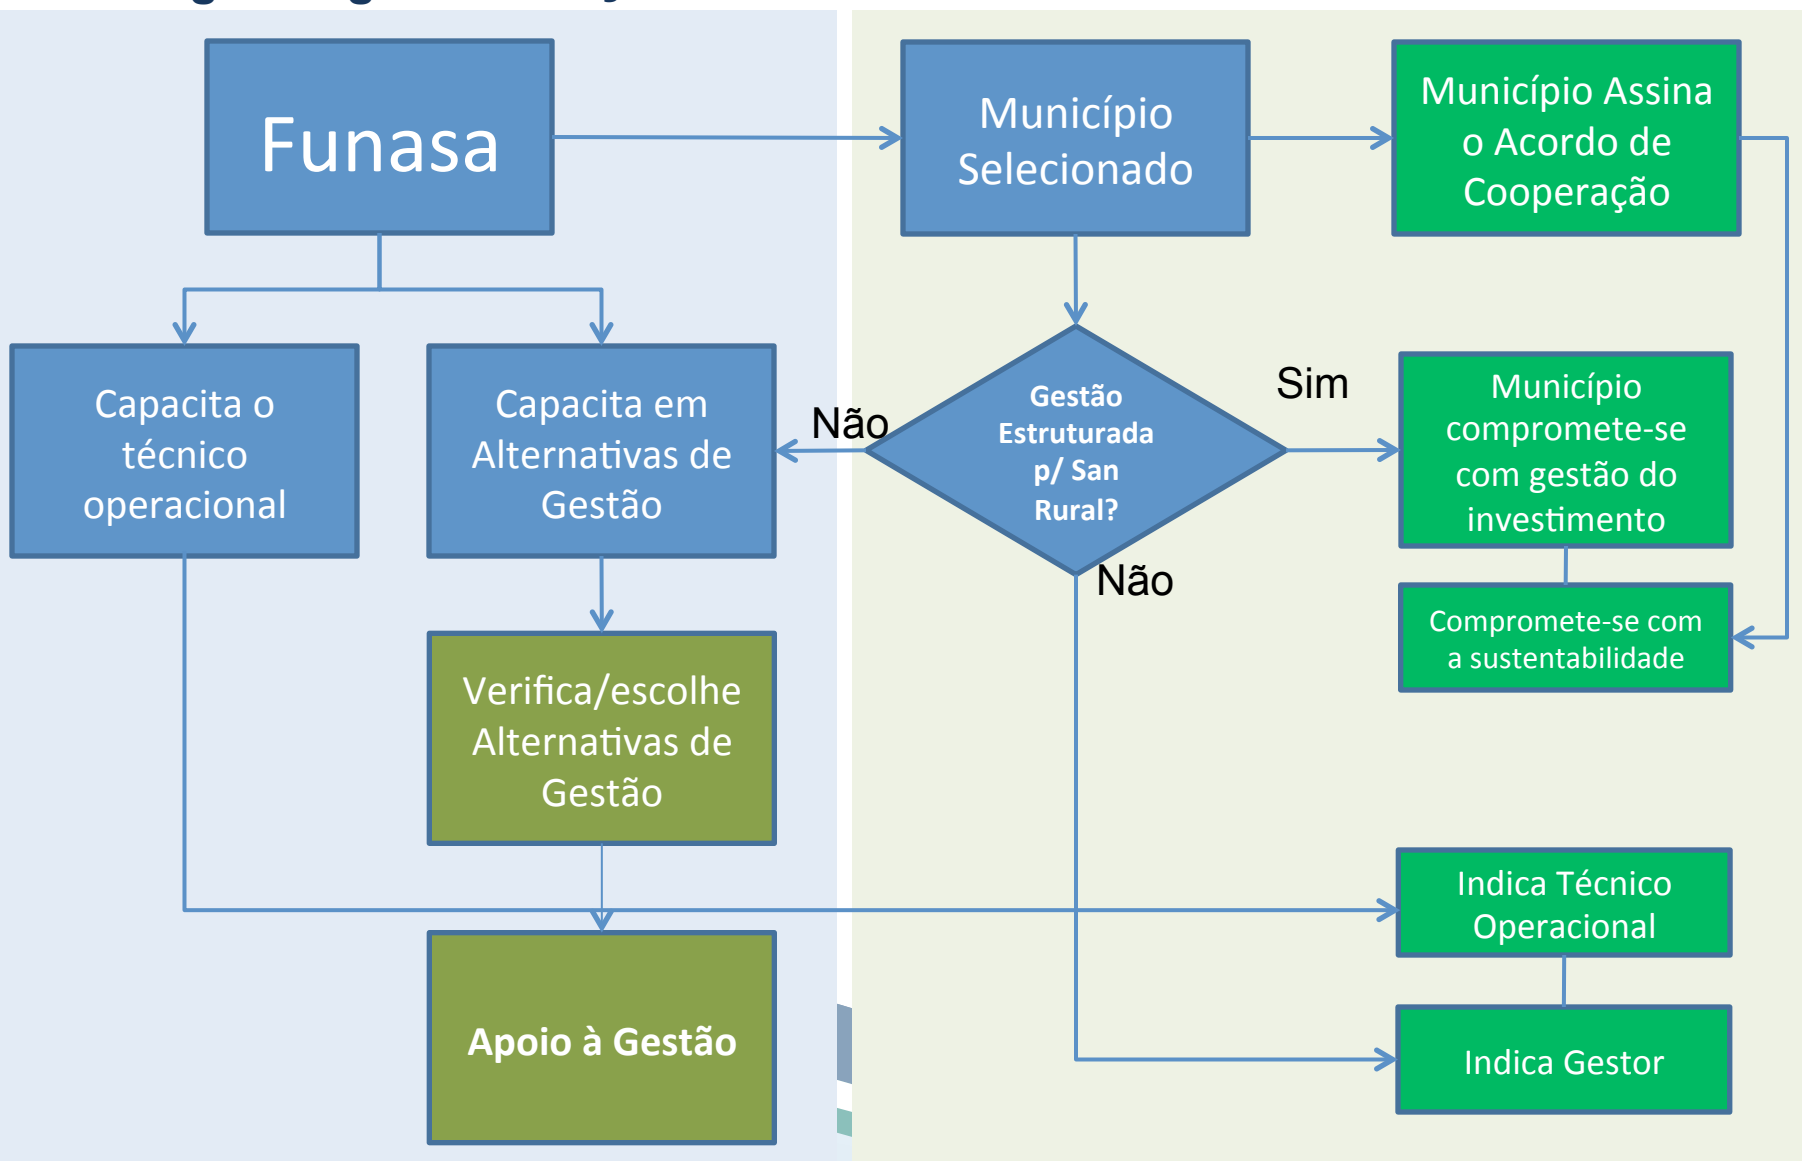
Funasa

Município Selecionado

Município Assina o Acordo de Cooperação

Capacita o técnico operacional

Capacita em Alternativas de Gestão

Não

Gestão Estruturada p/ San Rural?

Sim

Município compromete-se com gestão do investimento

Compromete-se com a sustentabilidade

Não

Verifica/escolhe Alternativas de Gestão

Indica Técnico Operacional

Apoio à Gestão

Indica Gestor